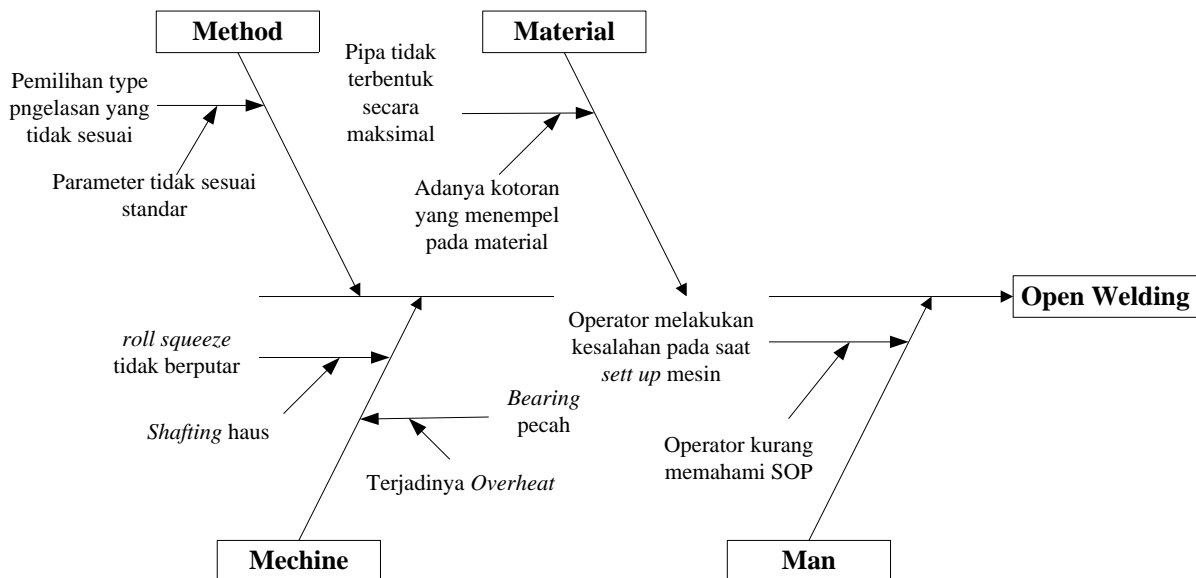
Method

Material

Pemilihan type pngelasan yang tidak sesuai

Parameter tidak sesuai standar

Pipa tidak terbentuk secara maksimal

Adanya kotoran yang menempel pada material

Open Welding

Operator melakukan kesalahan pada saat sett up mesin

roll squeeze tidak berputar

Shafting haus

Bearing pecah

Terjadinya Overheat

Operator kurang memahami SOP

Mechine

Man